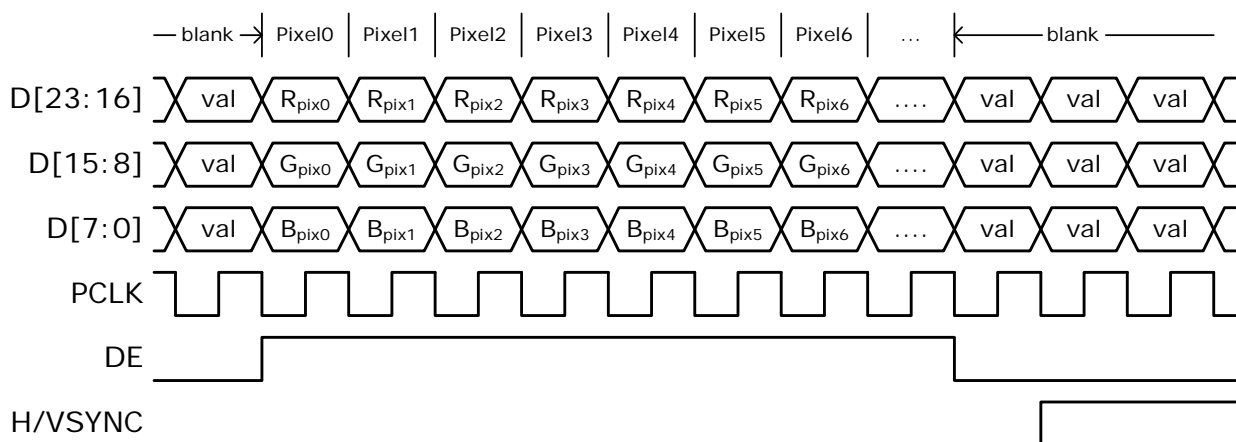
blank Pixel0 Pixel1 Pixel2 Pixel3 Pixel4 Pixel5 Pixel6 … blank

D[23:16] val $R_{pix0}$ $R_{pix1}$ $R_{pix2}$ $R_{pix3}$ $R_{pix4}$ $R_{pix5}$ $R_{pix6}$ .... val val val

D[15:8] val $G_{pix0}$ $G_{pix1}$ $G_{pix2}$ $G_{pix3}$ $G_{pix4}$ $G_{pix5}$ $G_{pix6}$ .... val val val

D[7:0] val $B_{pix0}$ $B_{pix1}$ $B_{pix2}$ $B_{pix3}$ $B_{pix4}$ $B_{pix5}$ $B_{pix6}$ .... val val val

PCLK

DE

H/VSYNC